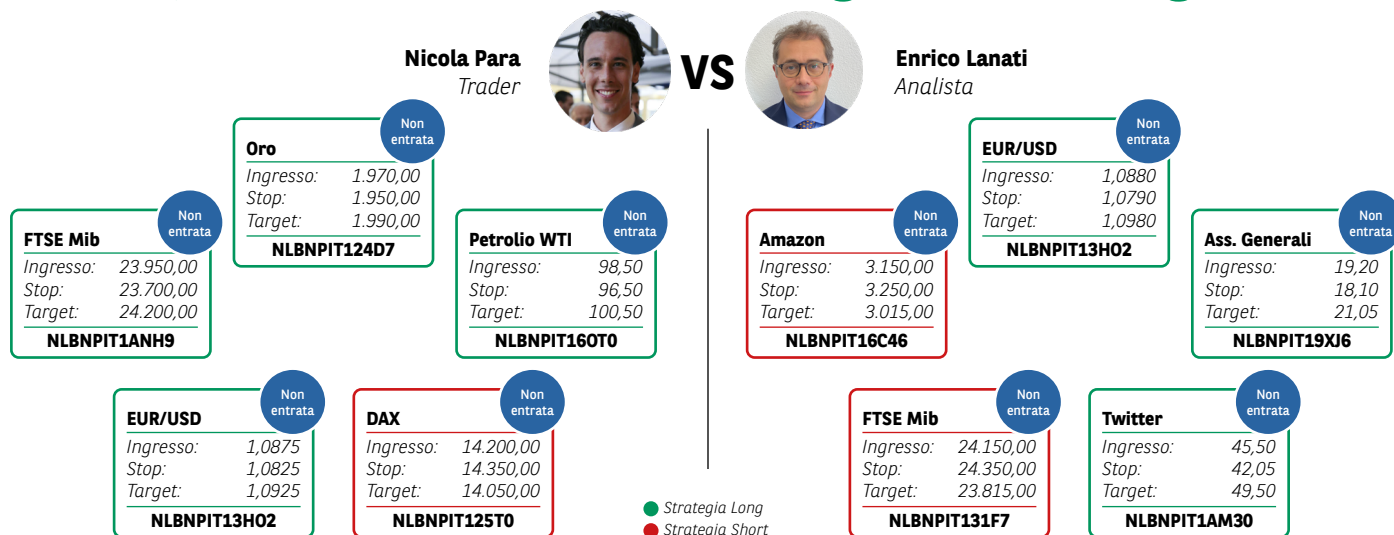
Nicola Para
Trader

VS

Enrico Lanati
Analista

Non entrata
Oro
Ingresso: 1.970,00
Stop: 1.950,00
Target: 1.990,00
NLBNPIT124D7

Non entrata
FTSE Mib
Ingresso: 23.950,00
Stop: 23.700,00
Target: 24.200,00
NLBNPIT1ANH9

Non entrata
Petrolio WTI
Ingresso: 98,50
Stop: 96,50
Target: 100,50
NLBNPIT16OT0

Non entrata
EUR/USD
Ingresso: 1,0875
Stop: 1,0825
Target: 1,0925
NLBNPIT13HO2

Non entrata
DAX
Ingresso: 14.200,00
Stop: 14.350,00
Target: 14.050,00
NLBNPIT125T0

Non entrata
EUR/USD
Ingresso: 1,0880
Stop: 1,0790
Target: 1,0980
NLBNPIT13HO2

Non entrata
Amazon
Ingresso: 3.150,00
Stop: 3.250,00
Target: 3.015,00
NLBNPIT16C46

Non entrata
Ass. Generali
Ingresso: 19,20
Stop: 18,10
Target: 21,05
NLBNPIT19XJ6

Non entrata
FTSE Mib
Ingresso: 24.150,00
Stop: 24.350,00
Target: 23.815,00
NLBNPIT131F7

Non entrata
Twitter
Ingresso: 45,50
Stop: 42,05
Target: 49,50
NLBNPIT1AM30

Strategia Long
Strategia Short